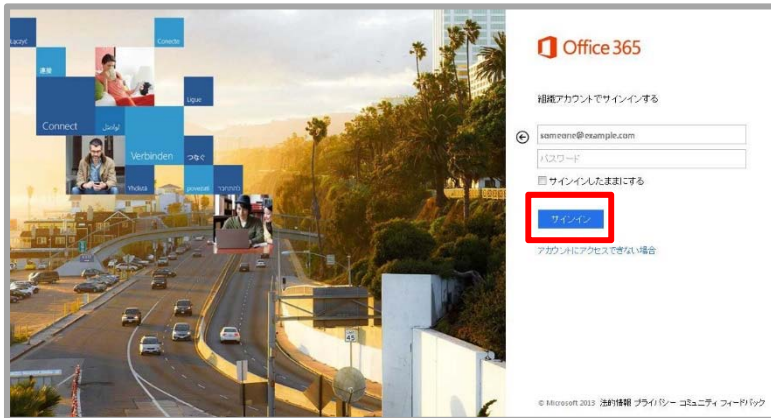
Łączyć

Conecte

連接

Ligue

Connect

تواصل

Verbinden

つなぐ

Yhdistä

povezati

התחבר

45

Office 365

組織アカウントでサインインする

someone@example.com

パスワード

サインインしたままにする

サインイン

アカウントにアクセスできない場合

© Microsoft 2013 法的情報 プライバシー コミュニティ フィードバック